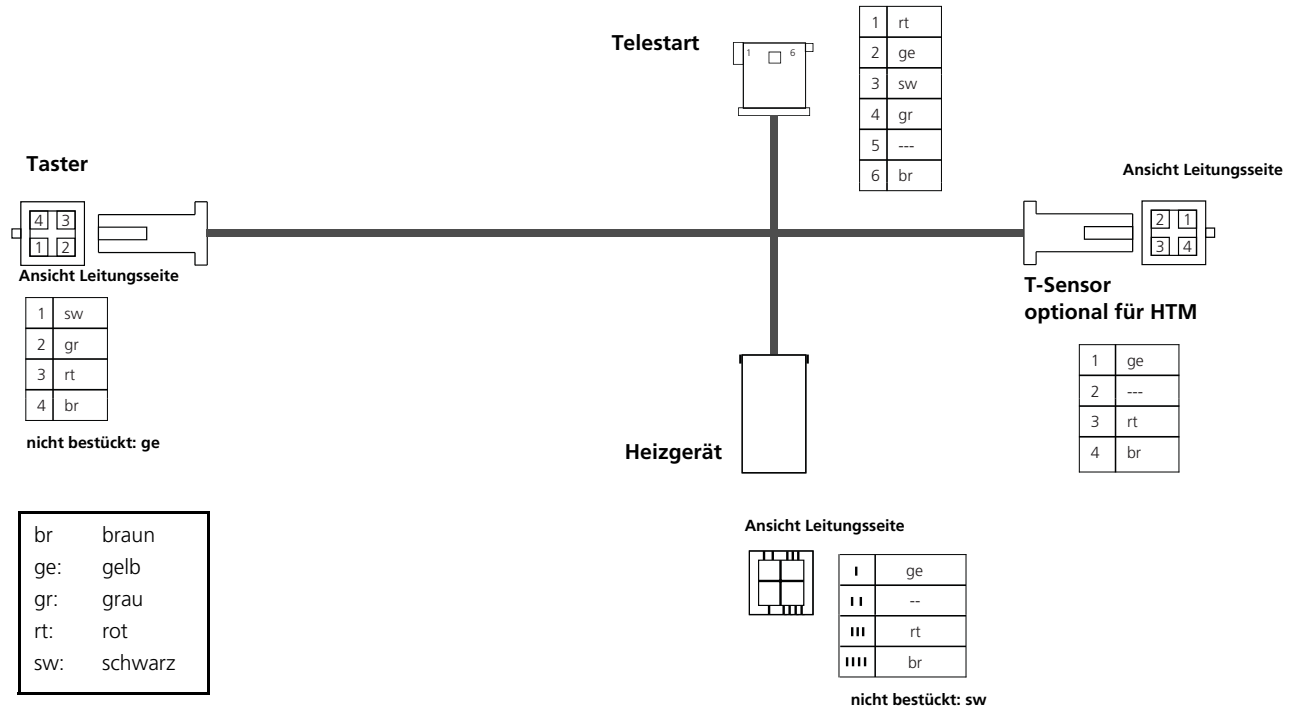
Telestart

1 6

| 1 | rt |
|---|---|
| 2 | ge |
| 3 | sw |
| 4 | gr |
| 5 | --- |
| 6 | br |

Taster

4 3
1 2

Ansicht Leitungsseite

| 1 | sw |
|---|---|
| 2 | gr |
| 3 | rt |
| 4 | br |

nicht bestückt: ge

Ansicht Leitungsseite

2 1
3 4

T-Sensor
optional für HTM

| 1 | ge |
|---|---|
| 2 | --- |
| 3 | rt |
| 4 | br |

Heizgerät

Ansicht Leitungsseite

| I | ge |
|---|---|
| II | -- |
| III | rt |
| IIII | br |

nicht bestückt: sw

br braun
ge: gelb
gr: grau
rt: rot
sw: schwarz